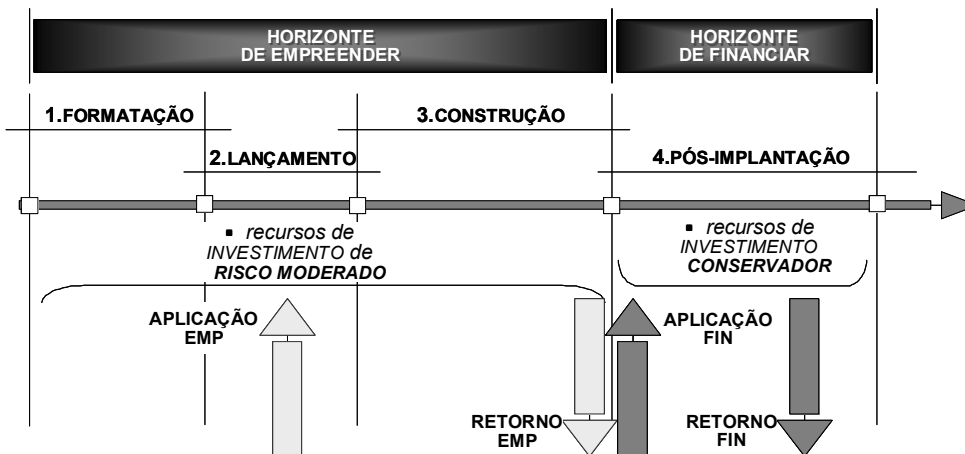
HORIZONTE DE EMPREENDER

HORIZONTE DE FINANCIAR

1.FORMATAÇÃO

3.CONSTRUÇÃO

2.LANÇAMENTO

4.PÓS-IMPLANTAÇÃO

▪ recursos de INVESTIMENTO de RISCO MODERADO

▪ recursos de INVESTIMENTO CONSERVADOR

APLICAÇÃO EMP

APLICAÇÃO FIN

RETORNO EMP

RETORNO FIN